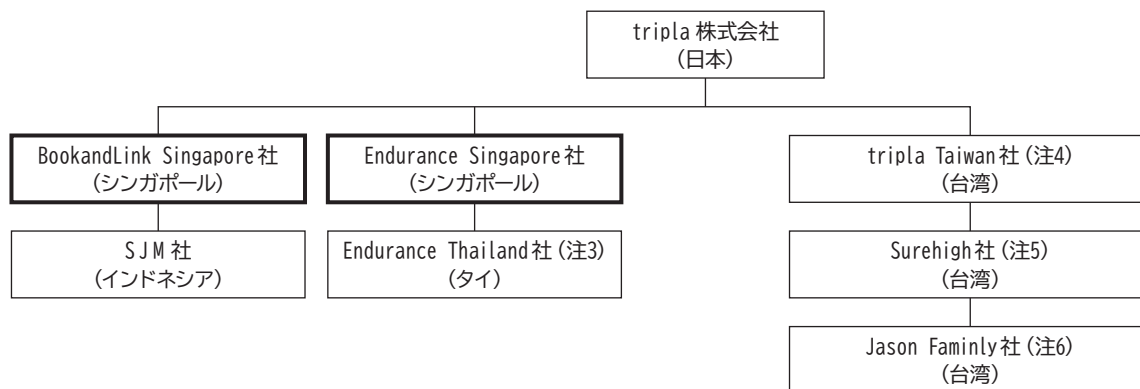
tripla 株式会社
(日本)

BookandLink Singapore社
(シンガポール)

SJM 社
(インドネシア)

Endurance Singapore社
(シンガポール)

Endurance Thailand社 (注3)
(タイ)

tripla Taiwan社 (注4)
(台湾)

Surehigh社 (注5)
(台湾)

Jason Faminly社 (注6)
(台湾)